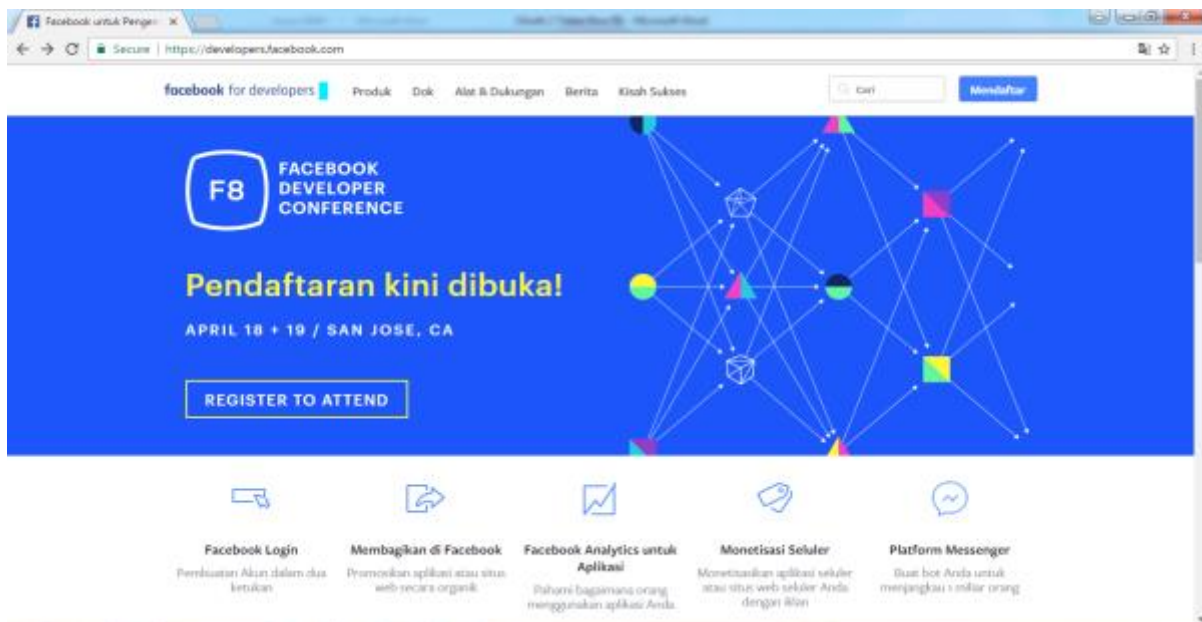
Facebook untuk Penge ×

Secure | https://developers.facebook.com

facebook for developers Produk Dok Alat & Dukungan Berita Kisah Sukses Cari Mendaftar

F8 FACEBOOK DEVELOPER CONFERENCE

Pendaftaran kini dibuka!

APRIL 18 + 19 / SAN JOSE, CA

REGISTER TO ATTEND

Facebook Login
Pembuatan Akun dalam dua ketukan

Membagikan di Facebook
Promosikan aplikasi atau situs web secara organik

Facebook Analytics untuk Aplikasi
Pahami bagaimana orang menggunakan aplikasi Anda

Monetisasi Seluler
Monetisasikan aplikasi seluler atau situs web seluler Anda dengan iklan

Platform Messenger
Buat bot Anda untuk menjangkau 1 miliar orang